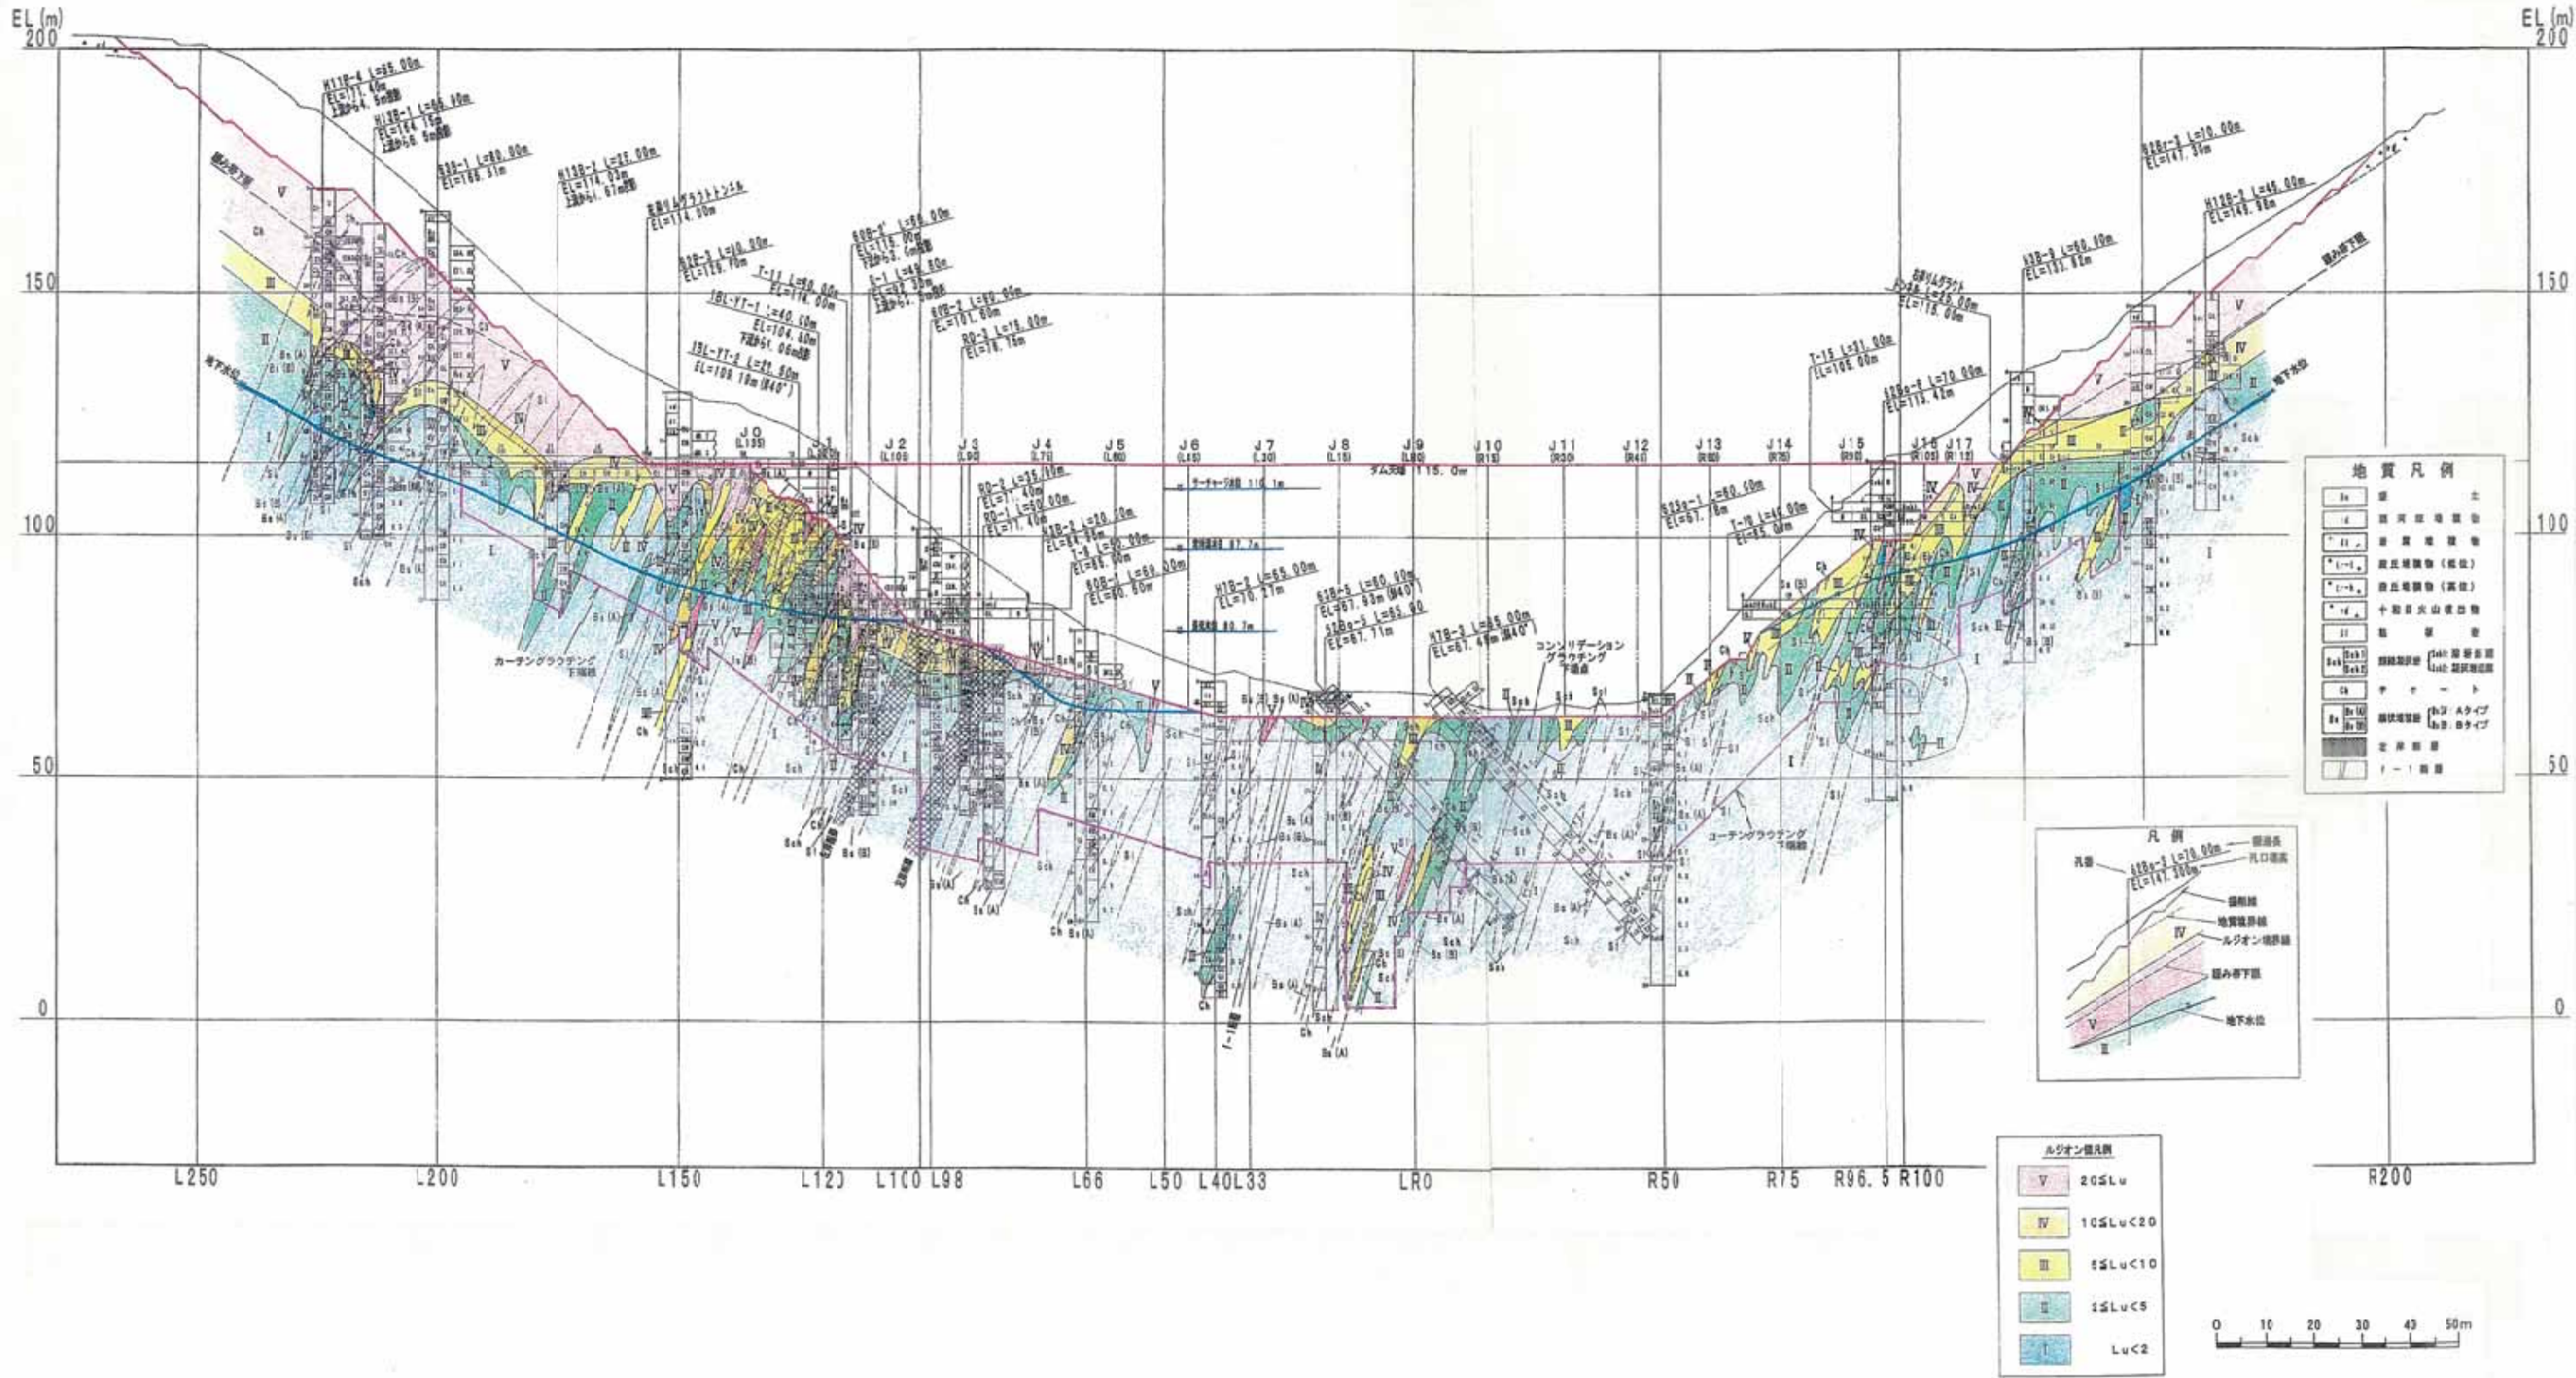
EL(m)
200
150
100
50
0

EL(m)
200
150
100
50
0

H11B-4 L=65.00m
EL=171.40m
上流から64.5m地点

H13B-1 L=66.00m
EL=164.16m
上流から56.5m地点

63B-1 L=80.00m
EL=168.51m

H13B-1 L=22.00m
EL=174.03m
上流から61.67m地点

左岸リムグラウトトンネル
EL=114.50m

62B-3 L=60.00m
EL=129.70m

T-11 L=50.00m
EL=114.00m

15L-YT-1 L=40.10m
EL=104.60m
下流から51.06m地点

15L-YT-5 L=21.60m
EL=108.19m(角40°)

60B-4 L=66.00m
EL=116.10m
下流から52.0m地点

L-1 L=46.60m
EL=92.30m
上流から51.3m地点

60B-2 L=60.00m
EL=101.60m

RD-3 L=16.00m
EL=76.75m

RD-2 L=35.10m
EL=71.40m
RD-1 L=60.00m
EL=71.40m

63B-2 L=70.00m
EL=64.60m
T-8 L=60.00m
EL=65.90m
60B-1 L=60.00m
EL=60.60m

H7B-2 L=65.00m
EL=70.27m

63B-5 L=60.00m
EL=67.93m(角40°)
52Bq-1 L=65.00
EL=67.71m

H7B-3 L=65.00m
EL=67.49m(角40°)

コンソリデーション
グラウチング
下端線

カーテングラウチング
下端線

カーテングラウチング
下端線

J0 (L135)
J1
J2 (L100)
J3 (L90)
J4 (L70)
J5 (L60)
J6 (L45)
J7 (L30)
J8 (L15)
J9 (L80)
J10 (R15)
J11 (R30)
J12 (R40)
J13 (R60)
J14 (R75)
J15 (R90)
J16 (R105)
J17 (R112)

ダム天端 115.0m
サーチャージ水位 110.1m

52Bq-1 L=60.00m
EL=67.78m

T-16 L=60.00m
EL=65.60m

T-15 L=31.00m
EL=105.00m

右岸リムグラウトトンネル
L=25.00m
EL=115.00m

63Bq-4 L=70.00m
EL=113.42m

H3B-9 L=50.10m
EL=131.62m

62Br-3 L=10.00m
EL=147.39m

H12B-2 L=45.00m
EL=149.86m

緩み岩下限
地下水位
緩み岩下限
地下水位

地質凡例

凡例
孔番
63Bq-3 L=70.00m
EL=147.300m
掘進長
孔口標高
地質境界線
ルジオン境界線
緩み岩下限
地下水位

ルジオン値凡例
V 20≦Lu
IV 10≦Lu<20
III 5≦Lu<10
II 2≦Lu<5
I Lu<2

L250
L200
L150
L120
L100
L98
L66
L50
L40
L33
LR0
R50
R75
R96.5
R100
R200

0 10 20 30 40 50m